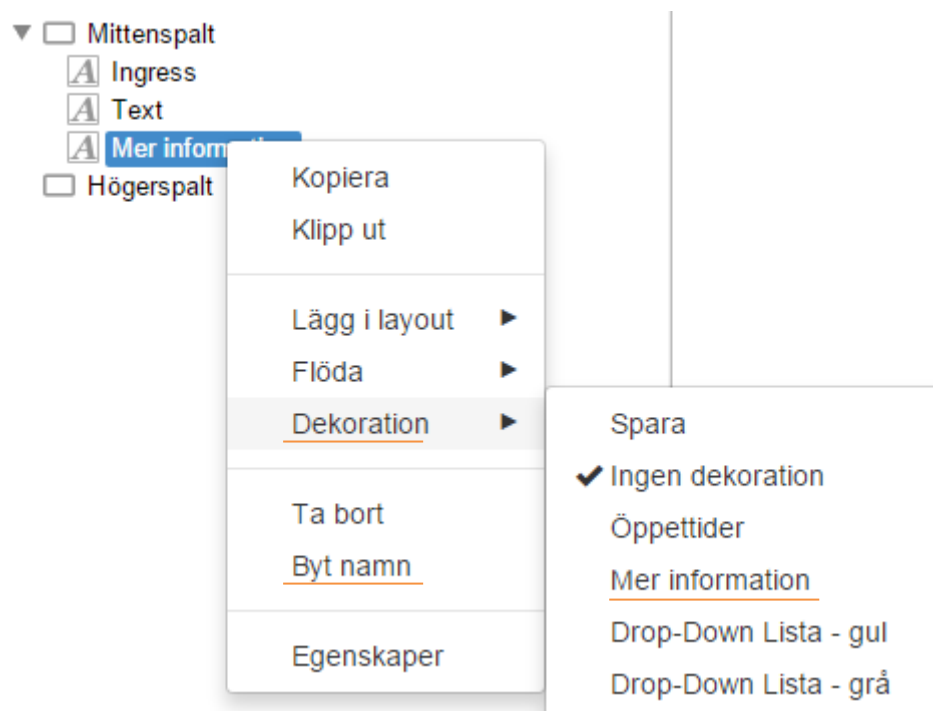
Mittenspalt
Ingress
Text
Mer informa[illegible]
Högerspalt

Kopiera
Klipp ut

Lägg i layout
Flöda
Dekoration

Ta bort
Byt namn

Egenskaper

Spara
✔ Ingen dekoration
Öppettider
Mer information
Drop-Down Lista - gul
Drop-Down Lista - grå